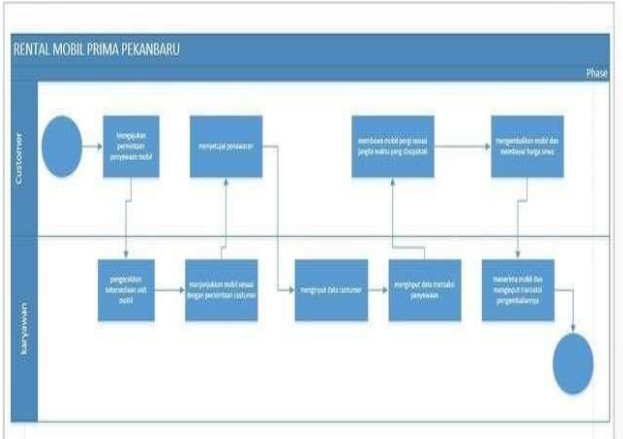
RENTAL MOBIL PRIMA PEKANBARU

Phase

Customer

Mengajukan permintaan penyewaan mobil

menyetujui penawaran

membawa mobil pergi sesuai jangka waktu yang disepakati

mengembalikan mobil dan membayar harga sewa

karyawan

pengecekan ketersediaan unit mobil

menjarakan mobil sesuai dengan permintaan customer

menginput data customer

menginput data transaksi penyewaan

menerima mobil dan menginput transaksi pengembaliannya